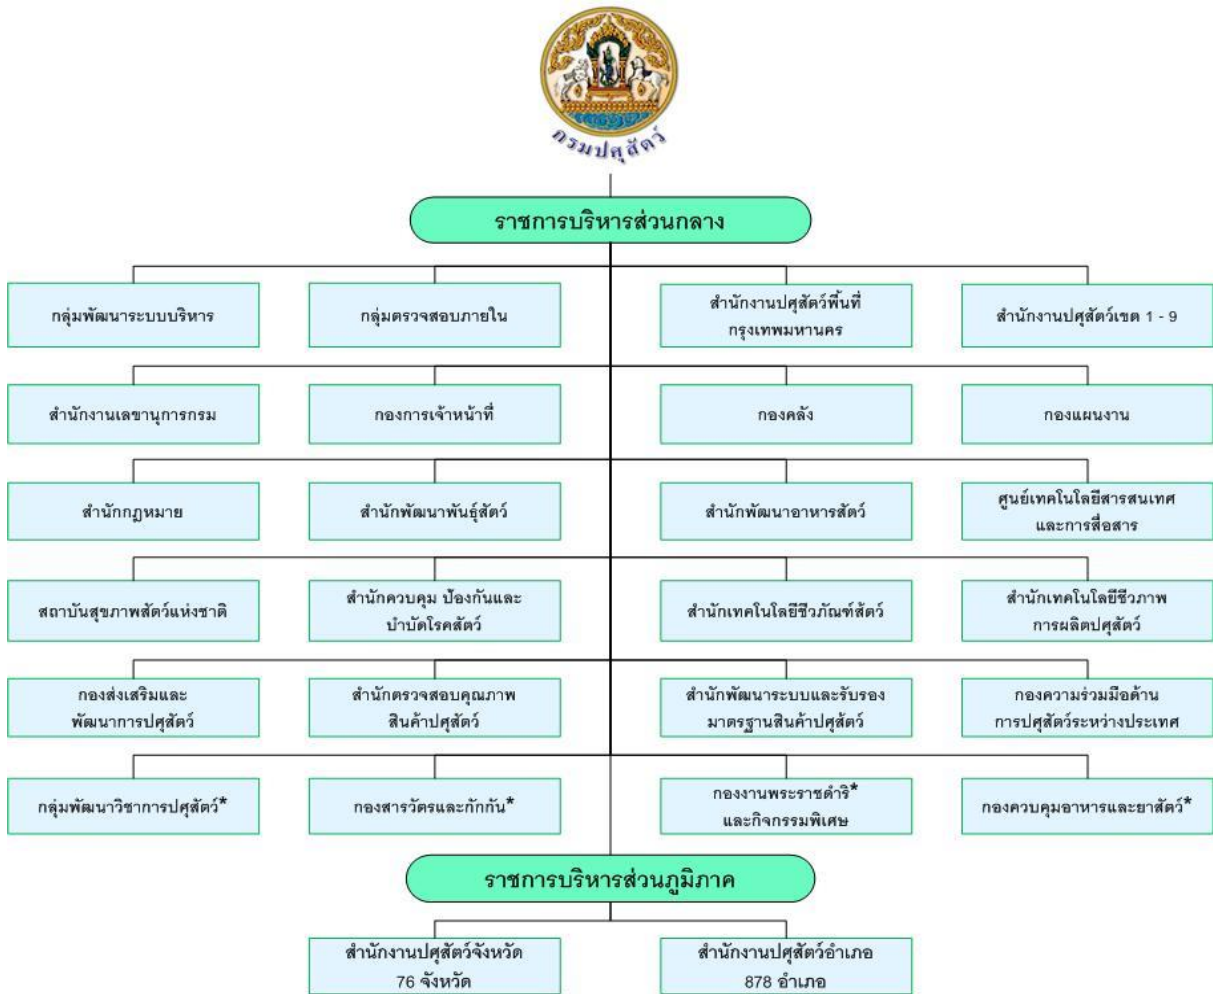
กรมปศุสัตว์

ราชการบริหารส่วนกลาง

กลุ่มพัฒนาระบบบริหาร

กลุ่มตรวจสอบภายใน

สำนักงานปศุสัตว์พื้นที่ กรุงเทพมหานคร

สำนักงานปศุสัตว์เขต 1 - 9

สำนักงานเลขานุการกรม

กองการเจ้าหน้าที่

กองคลัง

กองแผนงาน

สำนักกฎหมาย

สำนักพัฒนาพันธุ์สัตว์

สำนักพัฒนาอาหารสัตว์

ศูนย์เทคโนโลยีสารสนเทศ และการสื่อสาร

สถาบันสุขภาพสัตว์แห่งชาติ

สำนักควบคุม ป้องกันและ บำบัดโรคสัตว์

สำนักเทคโนโลยีชีวภัณฑ์สัตว์

สำนักเทคโนโลยีชีวภาพ การผลิตปศุสัตว์

กองส่งเสริมและ พัฒนาการปศุสัตว์

สำนักตรวจสอบคุณภาพ สินค้าปศุสัตว์

สำนักพัฒนาระบบและรับรอง มาตรฐานสินค้าปศุสัตว์

กองความร่วมมือด้าน การปศุสัตว์ระหว่างประเทศ

กลุ่มพัฒนาวิชาการปศุสัตว์*

กองสารวัตรและกักกัน*

กองงานพระราชดำริ* และกิจกรรมพิเศษ

กองควบคุมอาหารและยาสัตว์*

ราชการบริหารส่วนภูมิภาค

สำนักงานปศุสัตว์จังหวัด 76 จังหวัด

สำนักงานปศุสัตว์อำเภอ 878 อำเภอ